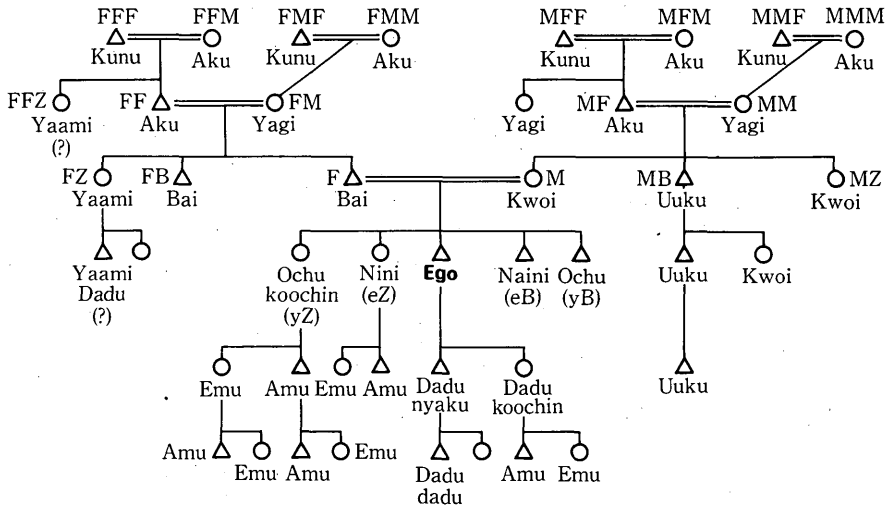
FFF Kunu
FFM Aku
FMF Kunu
FMM Aku
MFF Kunu
MFM Aku
MMF Kunu
MMM Aku

FFZ Yaami (?)
FF Aku
FM Yagi
Yagi
MF Aku
MM Yagi

FZ Yaami
FB Bai
F Bai
M Kwoi
MB Uuku
MZ Kwoi

Yaami Dadu (?)
Ochu koochin (yZ)
Nini (eZ)
Ego
Naini (eB)
Ochu (yB)
Uuku
Kwoi

Emu
Amu
Emu
Amu
Dadu nyaku
Dadu koochin
Uuku

Amu
Emu
Amu
Emu
Dadu dadu
Amu
Emu